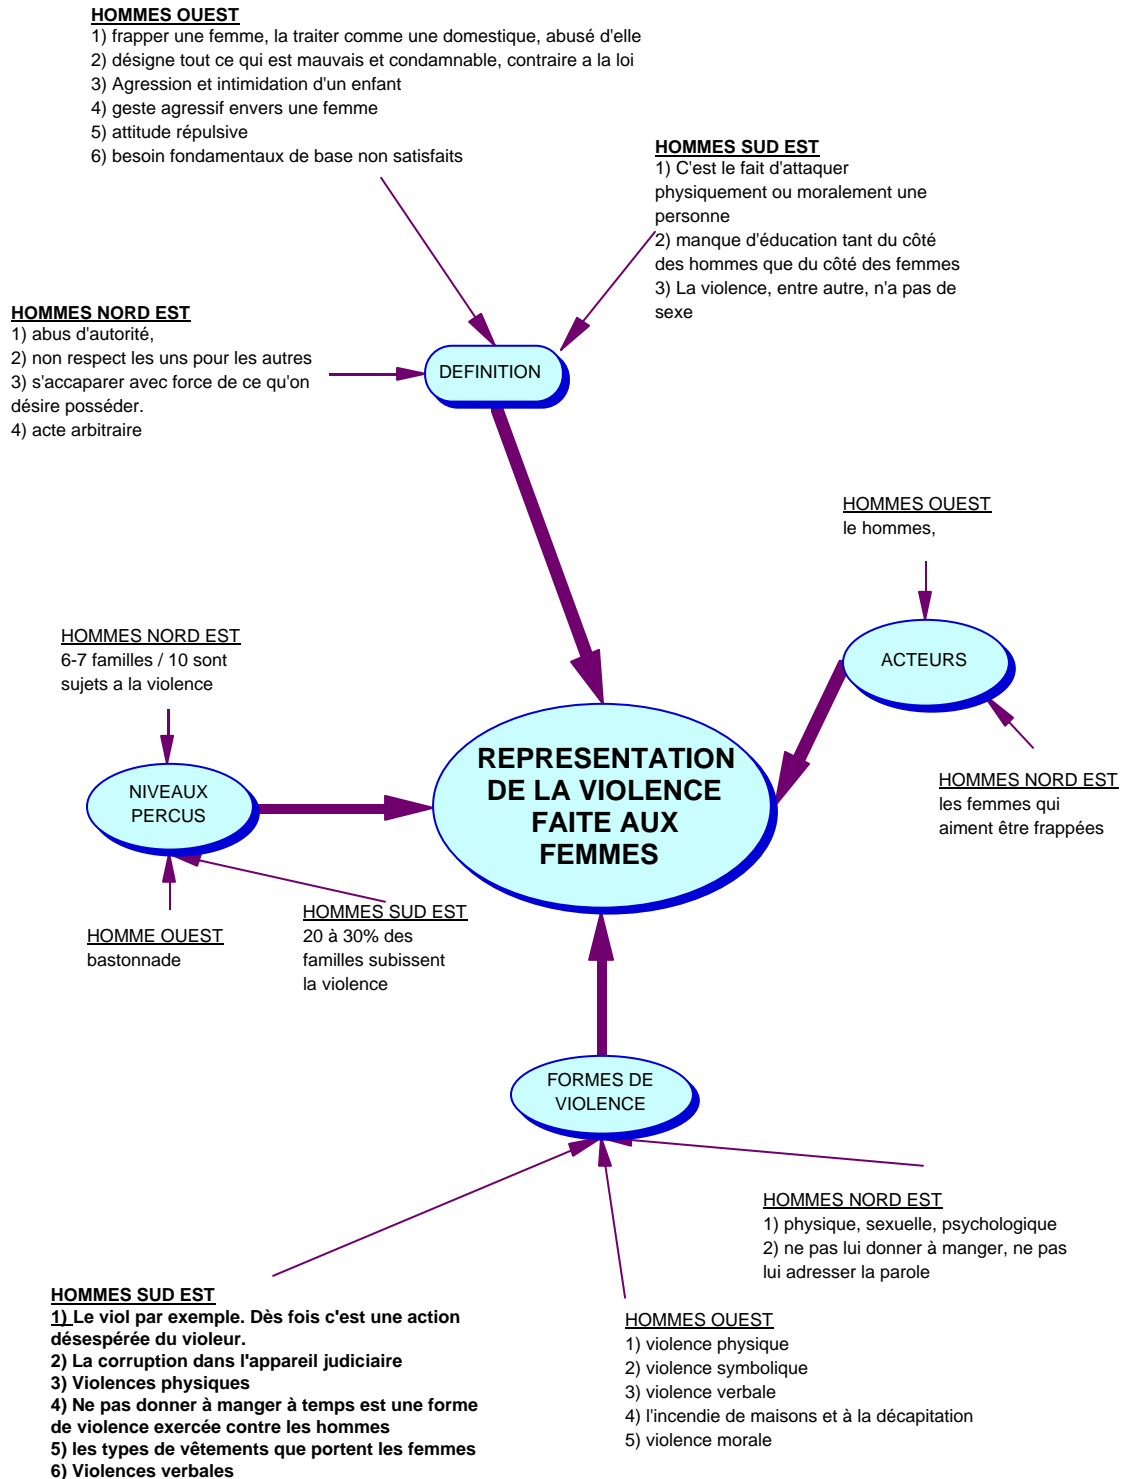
HOMMES OUEST
1) frapper une femme, la traiter comme une domestique, abusé d'elle
2) désigne tout ce qui est mauvais et condamnable, contraire a la loi
3) Agression et intimidation d'un enfant
4) geste agressif envers une femme
5) attitude répulsive
6) besoin fondamentaux de base non satisfaits

HOMMES SUD EST
1) C'est le fait d'attaquer physiquement ou moralement une personne
2) manque d'éducation tant du côté des hommes que du côté des femmes
3) La violence, entre autre, n'a pas de sexe

HOMMES NORD EST
1) abus d'autorité,
2) non respect les uns pour les autres
3) s'accaparer avec force de ce qu'on désire posséder.
4) acte arbitraire

DEFINITION

HOMMES OUEST
le hommes,

ACTEURS

HOMMES NORD EST
6-7 familles / 10 sont sujets a la violence

NIVEAUX PERCUS

REPRESENTATION DE LA VIOLENCE FAITE AUX FEMMES

HOMMES NORD EST
les femmes qui aiment être frappées

HOMME OUEST
bastonnade

HOMMES SUD EST
20 à 30% des familles subissent la violence

FORMES DE VIOLENCE

HOMMES NORD EST
1) physique, sexuelle, psychologique
2) ne pas lui donner à manger, ne pas lui adresser la parole

HOMMES SUD EST
1) Le viol par exemple. Dès fois c'est une action désespérée du violeur.
2) La corruption dans l'appareil judiciaire
3) Violences physiques
4) Ne pas donner à manger à temps est une forme de violence exercée contre les hommes
5) les types de vêtements que portent les femmes
6) Violences verbales

HOMMES OUEST
1) violence physique
2) violence symbolique
3) violence verbale
4) l'incendie de maisons et à la décapitation
5) violence morale